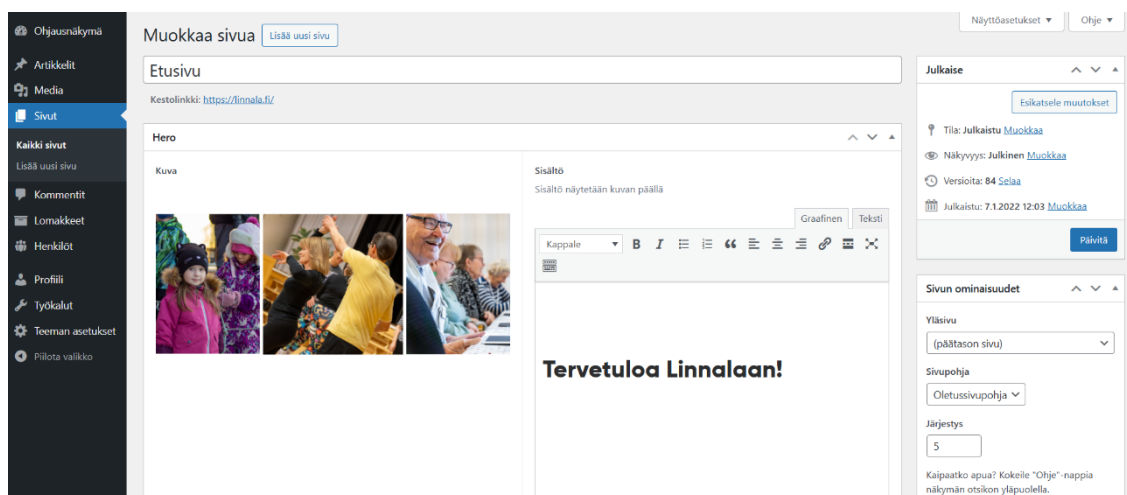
Ohjausnäkymä
Artikkelit
Media
Sivut
Kaikki sivut
Lisää uusi sivu
Kommentit
Lomakkeet
Henkilöt
Profiili
Työkalut
Teeman asetukset
Piilota valikko

Muokkaa sivua Lisää uusi sivu

Näyttöasetukset ▼ Ohje ▼

Etusivu

Kestolinkki: https://linnala.fi/

Hero

Kuva

Sisältö
Sisältö näytetään kuvan päällä

Graafinen Teksti

Kappale

Tervetuloa Linnalaan!

Julkaise

Esikatsele muutokset

Tila: Julkaistu Muokkaa

Näkyvyys: Julkinen Muokkaa

Versioita: 84 Selaa

Julkaistu: 7.1.2022 12:03 Muokkaa

Päivitä

Sivun ominaisuudet

Yläsivu
(päätason sivu)

Sivupohja
Oletussivupohja

Järjestys
5

Kaipaatko apua? Kokeile "Ohje"-nappia näkymän otsikon yläpuolella.